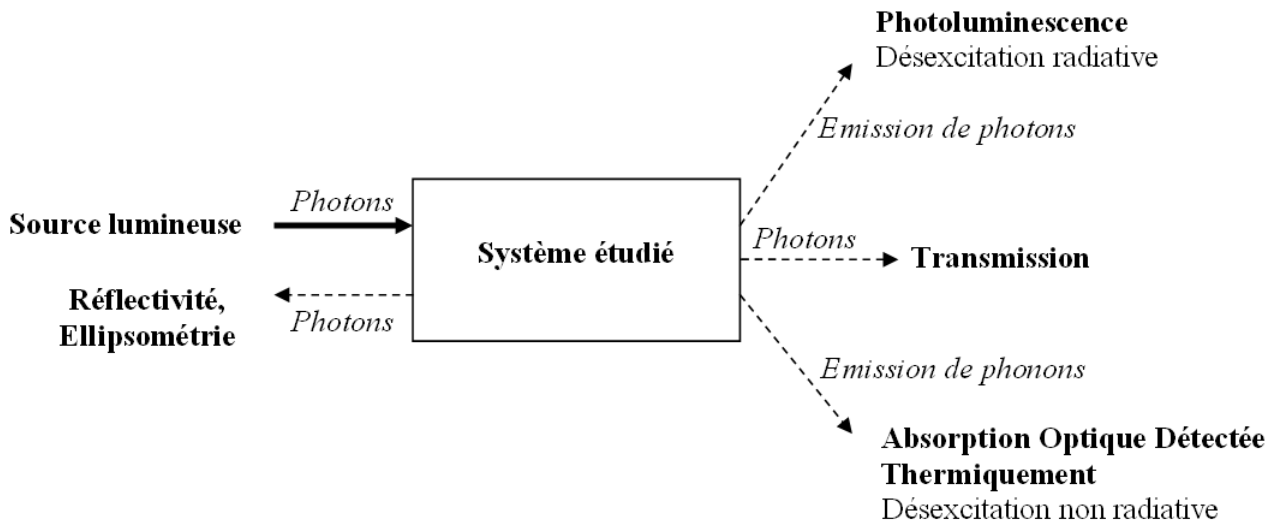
Photoluminescence
Désexcitation radiative

Emission de photons

Photons

Source lumineuse

Système étudié

Photons

Transmission

Réflectivité, Ellipsométrie

Photons

Emission de phonons

Absorption Optique Détectée Thermiquement
Désexcitation non radiative